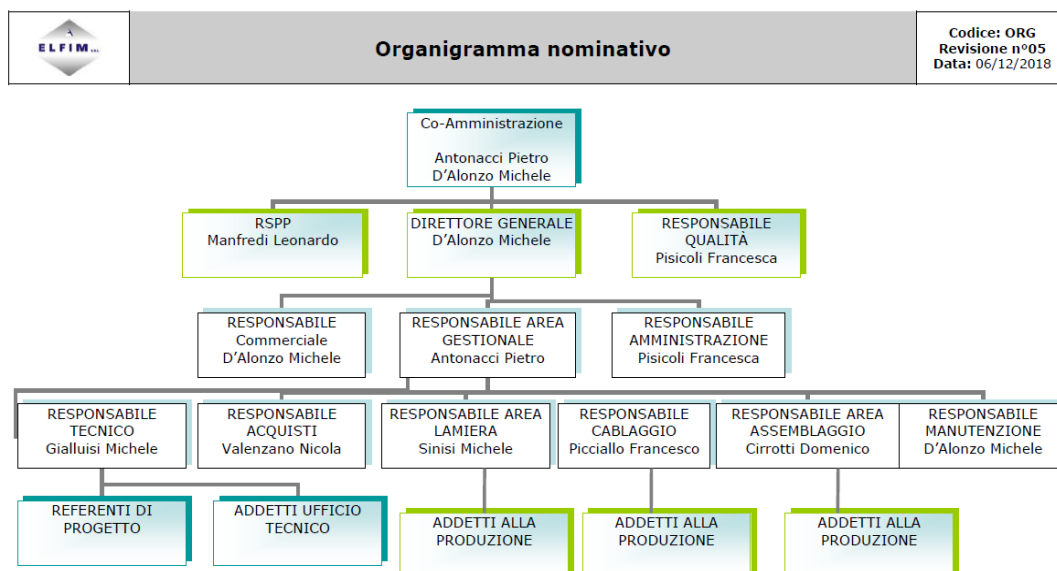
ELFIM

Organigramma nominativo

Codice: ORG
Revisione n°05
Data: 06/12/2018

Co-Amministrazione

Antonacci Pietro
D'Alonzo Michele

RSPP
Manfredi Leonardo

DIRETTORE GENERALE
D'Alonzo Michele

RESPONSABILE QUALITÀ
Pisicoli Francesca

RESPONSABILE
Commerciale
D'Alonzo Michele

RESPONSABILE AREA GESTIONALE
Antonacci Pietro

RESPONSABILE AMMINISTRAZIONE
Pisicoli Francesca

RESPONSABILE TECNICO
Gialluisi Michele

RESPONSABILE ACQUISTI
Valenzano Nicola

RESPONSABILE AREA LAMIERA
Sinisi Michele

RESPONSABILE CABLAGGIO
Picciallo Francesco

RESPONSABILE AREA ASSEMBLAGGIO
Cirrotti Domenico

RESPONSABILE MANUTENZIONE
D'Alonzo Michele

REFERENTI DI PROGETTO

ADDETTI UFFICIO TECNICO

ADDETTI ALLA PRODUZIONE

ADDETTI ALLA PRODUZIONE

ADDETTI ALLA PRODUZIONE